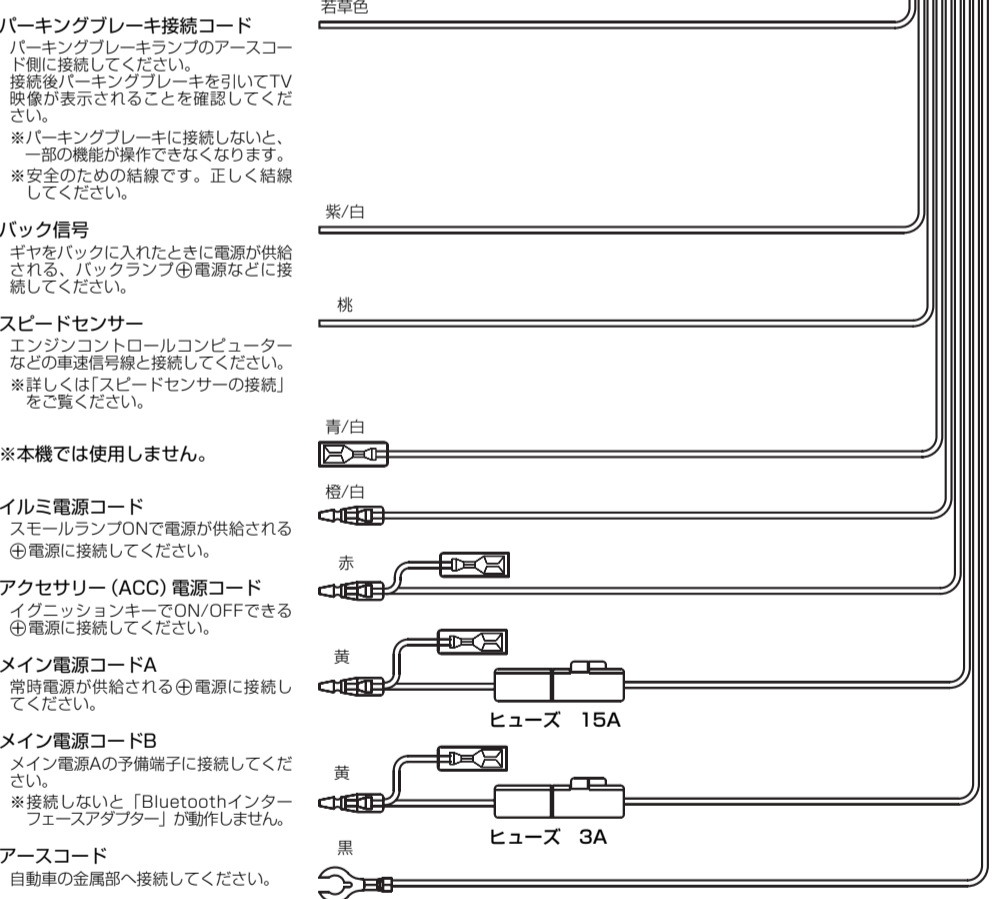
パーキングブレーキ接続コード
パーキングブレーキランプのアースコード側に接続してください。
接続後パーキングブレーキを引いてTV映像が表示されることを確認してください。
※パーキングブレーキに接続しないと、一部の機能が操作できなくなります。
※安全のための結線です。正しく結線してください。

若草色

バック信号
ギヤをバックに入れたときに電源が供給される、バックランプ⊕電源などに接続してください。

紫/白

スピードセンサー
エンジンコントロールコンピューターなどの車速信号線と接続してください。
※詳しくは「スピードセンサーの接続」をご覧ください。

桃

※本機では使用しません。

青/白

イルミ電源コード
スモールランプONで電源が供給される⊕電源に接続してください。

橙/白

アクセサリー（ACC）電源コード
イグニッションキーでON/OFFできる⊕電源に接続してください。

赤

メイン電源コードA
常時電源が供給される⊕電源に接続してください。

黄

ヒューズ　15A

メイン電源コードB
メイン電源Aの予備端子に接続してください。
※接続しないと「Bluetoothインターフェースアダプター」が動作しません。

黄

ヒューズ　3A

アースコード
自動車の金属部へ接続してください。

黒